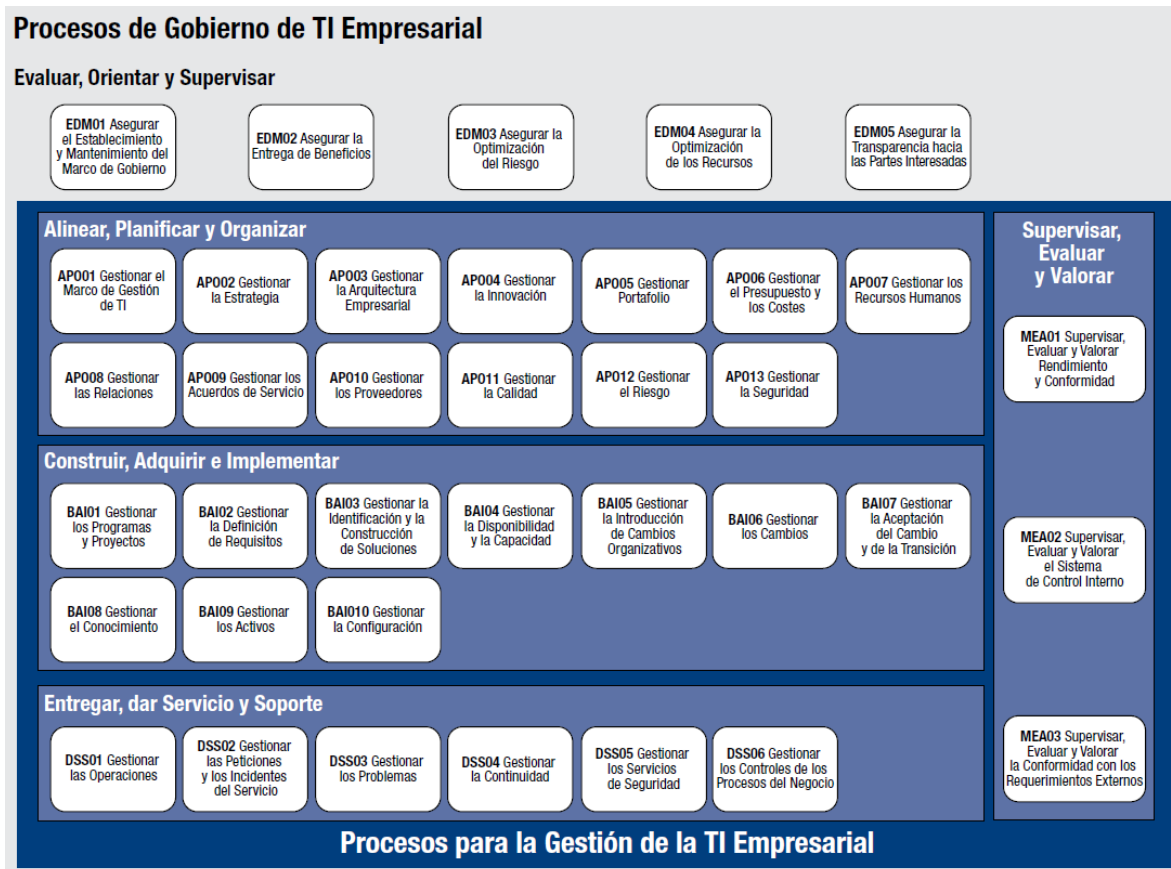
Procesos de Gobierno de TI Empresarial

Evaluar, Orientar y Supervisar

EDM01 Asegurar el Establecimiento y Mantenimiento del Marco de Gobierno

EDM02 Asegurar la Entrega de Beneficios

EDM03 Asegurar la Optimización del Riesgo

EDM04 Asegurar la Optimización de los Recursos

EDM05 Asegurar la Transparencia hacia las Partes Interesadas

Alinear, Planificar y Organizar

APO01 Gestionar el Marco de Gestión de TI

APO02 Gestionar la Estrategia

APO03 Gestionar la Arquitectura Empresarial

APO04 Gestionar la Innovación

APO05 Gestionar Portafolio

APO06 Gestionar el Presupuesto y los Costes

APO07 Gestionar los Recursos Humanos

APO08 Gestionar las Relaciones

APO09 Gestionar los Acuerdos de Servicio

APO10 Gestionar los Proveedores

APO11 Gestionar la Calidad

APO12 Gestionar el Riesgo

APO13 Gestionar la Seguridad

Construir, Adquirir e Implementar

BAI01 Gestionar los Programas y Proyectos

BAI02 Gestionar la Definición de Requisitos

BAI03 Gestionar la Identificación y la Construcción de Soluciones

BAI04 Gestionar la Disponibilidad y la Capacidad

BAI05 Gestionar la Introducción de Cambios Organizativos

BAI06 Gestionar los Cambios

BAI07 Gestionar la Aceptación del Cambio y de la Transición

BAI08 Gestionar el Conocimiento

BAI09 Gestionar los Activos

BAI010 Gestionar la Configuración

Entregar, dar Servicio y Soporte

DSS01 Gestionar las Operaciones

DSS02 Gestionar las Peticiones y los Incidentes del Servicio

DSS03 Gestionar los Problemas

DSS04 Gestionar la Continuidad

DSS05 Gestionar los Servicios de Seguridad

DSS06 Gestionar los Controles de los Procesos del Negocio

Supervisar, Evaluar y Valorar

MEA01 Supervisar, Evaluar y Valorar Rendimiento y Conformidad

MEA02 Supervisar, Evaluar y Valorar el Sistema de Control Interno

MEA03 Supervisar, Evaluar y Valorar la Conformidad con los Requerimientos Externos

Procesos para la Gestión de la TI Empresarial